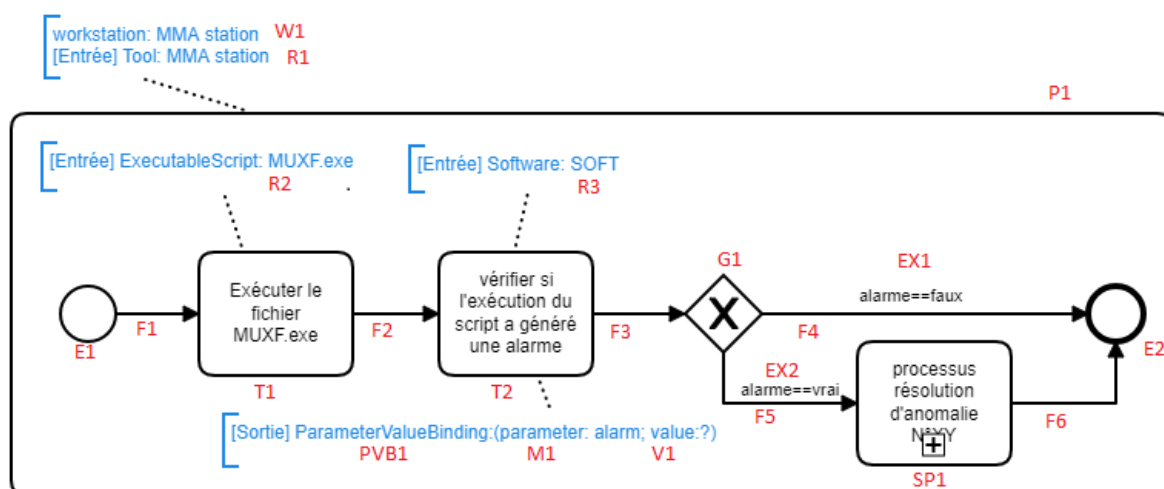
workstation: MMA station W1
[Entrée] Tool: MMA station R1

P1

[Entrée] ExecutableScript: MUXF.exe
R2

[Entrée] Software: SOFT
R3

E1

F1

Exécuter le fichier MUXF.exe

T1

F2

vérifier si l'exécution du script a généré une alarme

T2

F3

G1

X

EX1

alarme==faux

F4

E2

EX2

alarme==vrai

F5

processus résolution d'anomalie N°XY

SP1

F6

[Sortie] ParameterValueBinding:(parameter: alarm; value:?)
PVB1 M1 V1